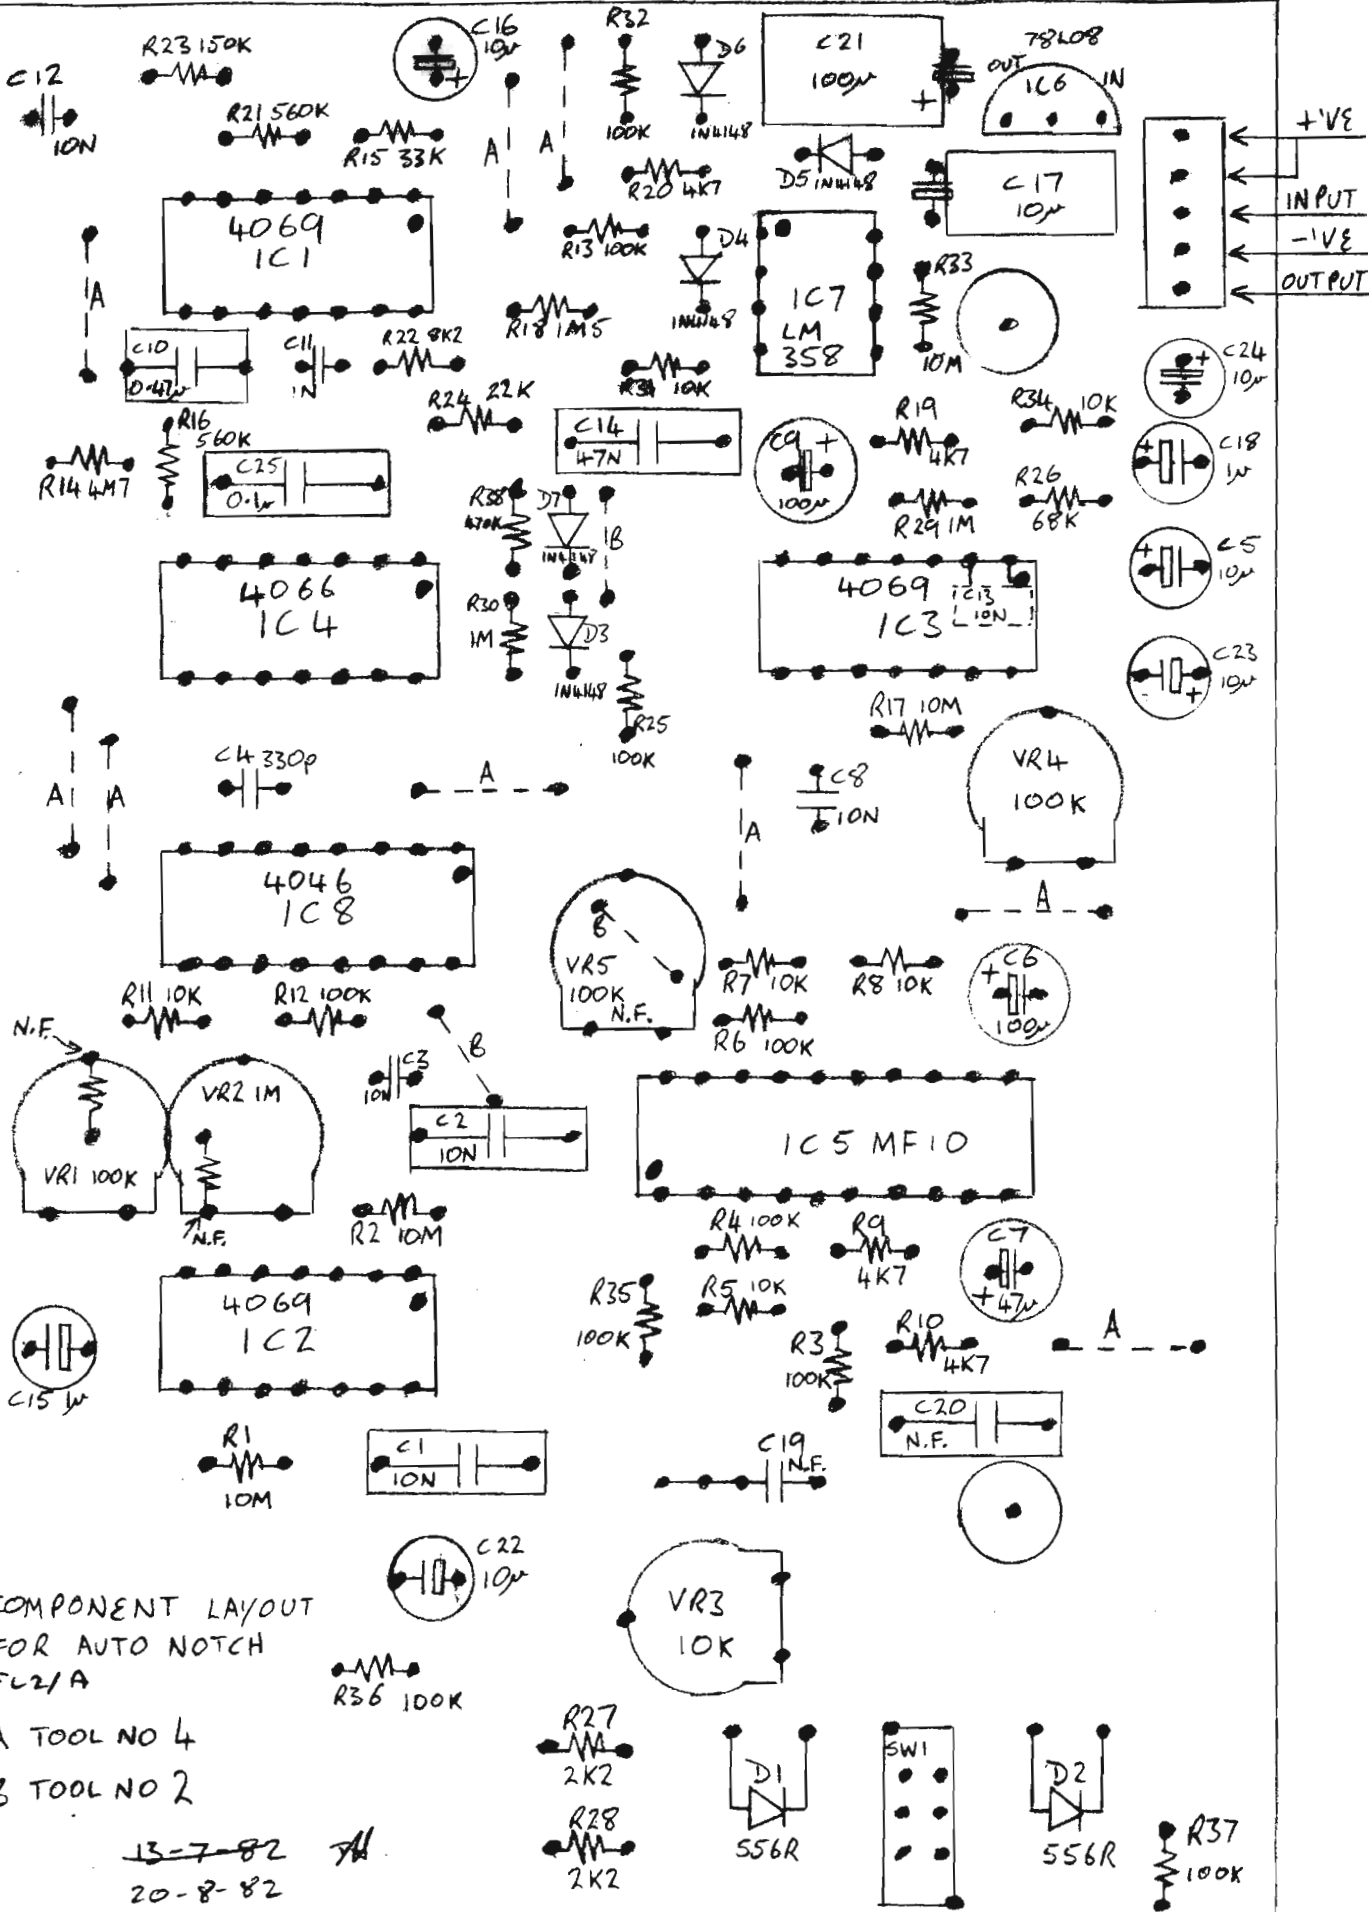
R23 150K
C12
10N
C16 10µ
R32
100K
D6
IN4148
C21
100µ
78L08
OUT
IC6
IN
+VE
INPUT
-VE
OUTPUT
R21 560K
R15 33K
A
A
R20 4K7
D5 IN4148
C17
10µ
4069
IC1
R13 100K
D4
IN4148
IC7
LM
358
R33
10M
A
R18 1M5
C10
0.47µ
C11
1N
R22 8K2
R31 10K
C24
10µ
R24 22K
R34 10K
C14
47N
C9
100µ
R19
4K7
C18
1µ
R16
560K
R14 4M7
C25
0.1µ
R38
470K
D7
IN4148
B
R26
68K
R29 1M
C5
10µ
4066
IC4
R30
1M
D3
IN4148
4069
IC3
IC13
10N
C23
10µ
R25
100K
R17 10M
VR4
100K
C4 330p
A
C8
10N
A
A
A
A
4046
IC8
B
VR5
100K
N.F.
R7 10K
R8 10K
C6
100µ
R11 10K
R12 100K
B
N.F.
R6 100K
C3
10N
VR2 1M
C2
10N
IC5 MF10
VR1 100K
N.F.
R2 10M
R4 100K
R9
4K7
C7
47µ
4069
IC2
R35
100K
R5 10K
R3
100K
R10
4K7
A
C15 1µ
C20
N.F.
R1
10M
C1
10N
C19
N.F.
C22
10µ
VR3
10K
COMPONENT LAYOUT
FOR AUTO NOTCH
FL2/A
R36 100K
R27
2K2
D1
556R
SW1
D2
556R
A TOOL NO 4
B TOOL NO 2
R28
2K2
R37
100K
13-7-82
20-8-82